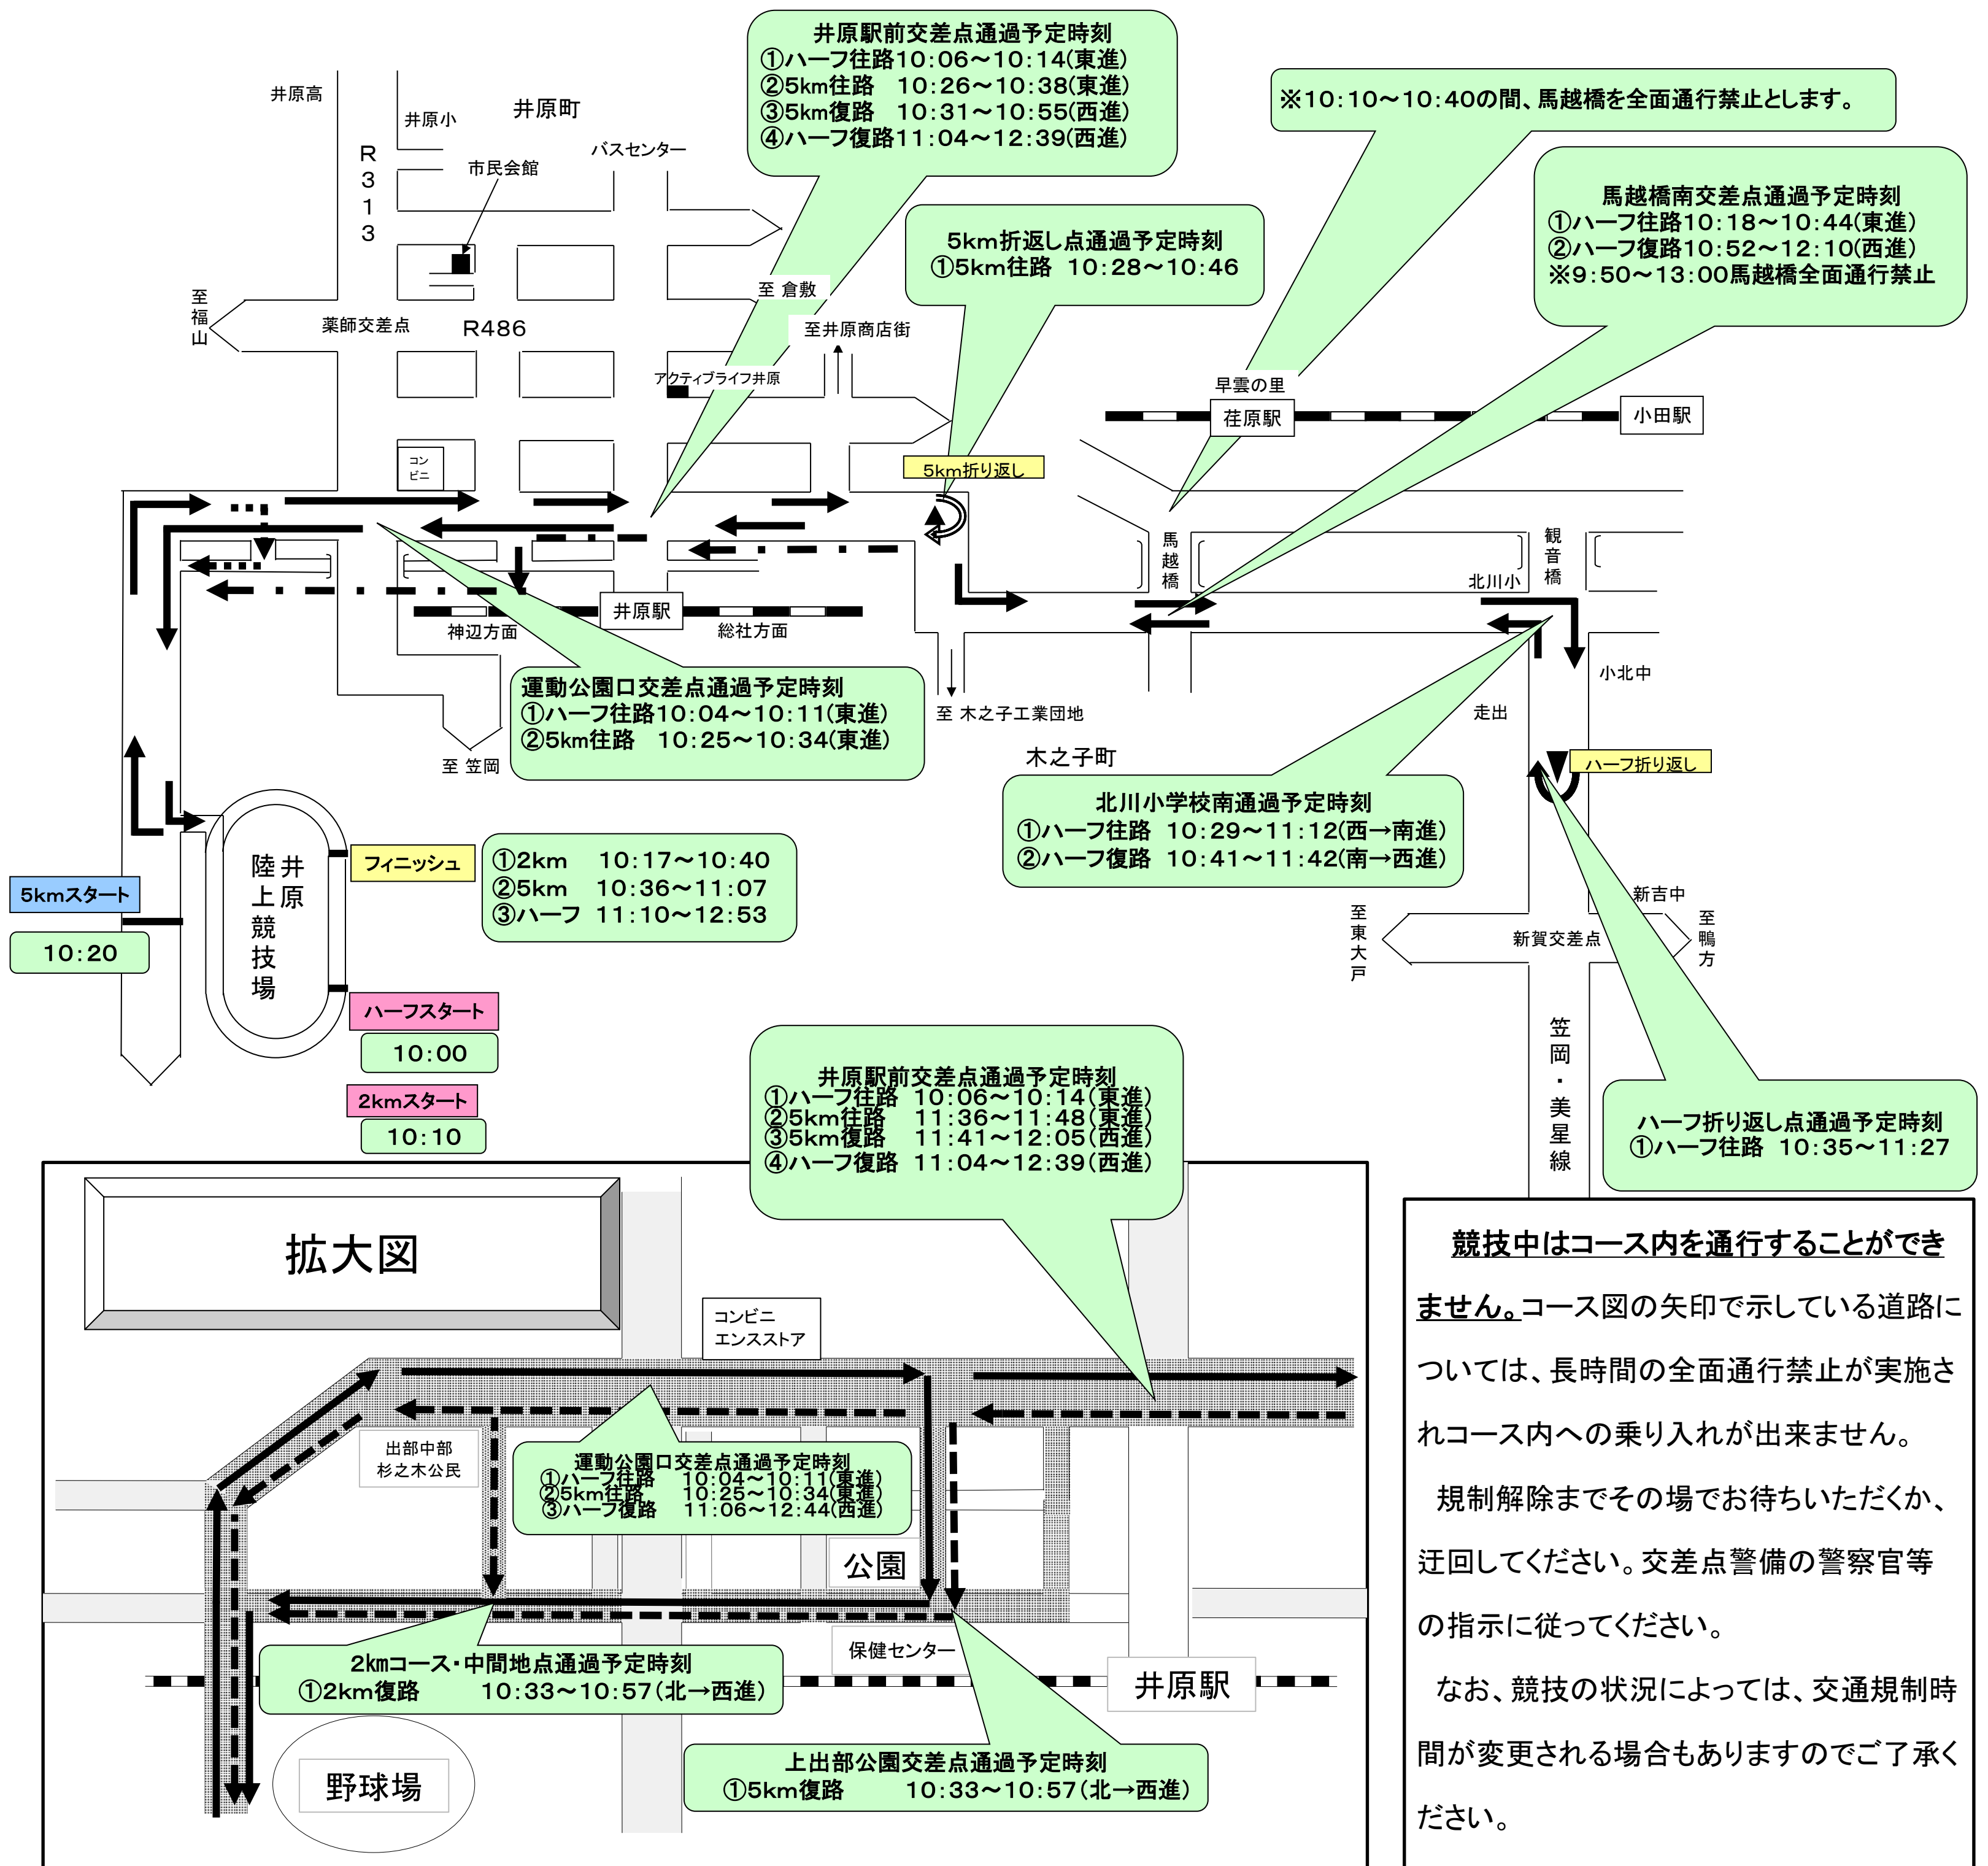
井原駅前交差点通過予定時刻
①ハーフ往路10:06～10:14(東進)
②5km往路　10:26～10:38(東進)
③5km復路　10:31～10:55(西進)
④ハーフ復路11:04～12:39(西進)

※10:10～10:40の間、馬越橋を全面通行禁止とします。

馬越橋南交差点通過予定時刻
①ハーフ往路10:18～10:44(東進)
②ハーフ復路10:52～12:10(西進)
※9:50～13:00馬越橋全面通行禁止

5km折返し点通過予定時刻
①5km往路　10:28～10:46

井原高
井原小
井原町
R313
市民会館
バスセンター
至福山
薬師交差点
R486
至倉敷
至井原商店街
アクティブライフ井原
早雲の里
荏原駅
小田駅
コンビニ
5km折り返し
馬越橋
観音橋
北川小
井原駅
神辺方面
総社方面
小北中
至木之子工業団地
走出
至笠岡
木之子町
ハーフ折り返し

運動公園口交差点通過予定時刻
①ハーフ往路10:04～10:11(東進)
②5km往路　10:25～10:34(東進)

北川小学校南通過予定時刻
①ハーフ往路　10:29～11:12(西→南進)
②ハーフ復路　10:41～11:42(南→西進)

陸上競技場
井原
フィニッシュ
①2km　10:17～10:40
②5km　10:36～11:07
③ハーフ　11:10～12:53

5kmスタート
10:20
ハーフスタート
10:00
2kmスタート
10:10

新吉中
至東大戸
新賀交差点
至鴨方
笠岡・美星線

井原駅前交差点通過予定時刻
①ハーフ往路　10:06～10:14(東進)
②5km往路　11:36～11:48(東進)
③5km復路　11:41～12:05(西進)
④ハーフ復路　11:04～12:39(西進)

ハーフ折り返し点通過予定時刻
①ハーフ往路　10:35～11:27

拡大図
コンビニ
エンスストア
出部中部
杉之木公民
運動公園口交差点通過予定時刻
①ハーフ往路　10:04～10:11(東進)
②5km往路　10:25～10:34(東進)
③ハーフ復路　11:06～12:44(西進)
公園
保健センター
井原駅
2kmコース・中間地点通過予定時刻
①2km復路　10:33～10:57(北→西進)
野球場
上出部公園交差点通過予定時刻
①5km復路　10:33～10:57(北→西進)

競技中はコース内を通行することができません。コース図の矢印で示している道路については、長時間の全面通行禁止が実施されコース内への乗り入れが出来ません。
規制解除までその場でお待ちいただくか、迂回してください。交差点警備の警察官等の指示に従ってください。
なお、競技の状況によっては、交通規制時間が変更される場合もありますのでご了承ください。